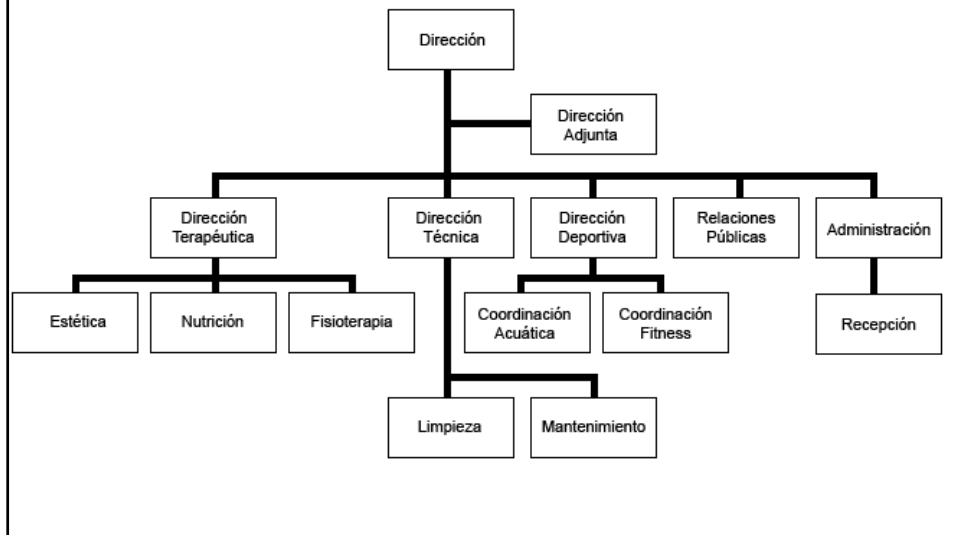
Dirección

Dirección Adjunta

Dirección Terapéutica

Dirección Técnica

Dirección Deportiva

Relaciones Públicas

Administración

Estética

Nutrición

Fisioterapia

Coordinación Acuática

Coordinación Fitness

Recepción

Limpieza

Mantenimiento